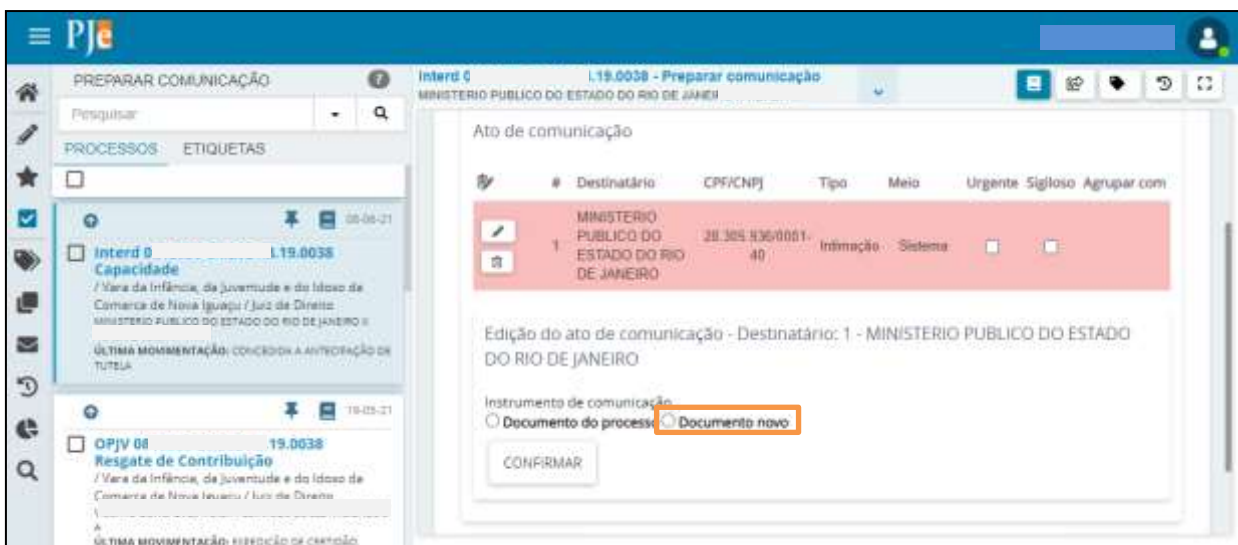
PJe

PREPARAR COMUNICAÇÃO

Pesquisar

PROCESSOS ETIQUETAS

08-06-21

Interd 0 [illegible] .19.0038
Capacidade
/ Vara da Infância, da Juventude e do Idoso da Comarca de Nova Iguaçu / Juiz de Direito
MINISTERIO PUBLICO DO ESTADO DO RIO DE JANEIRO X
ÚLTIMA MOVIMENTAÇÃO: CONCEDIDA A ANTECIPAÇÃO DE TUTELA

19-05-21

OPJV 08 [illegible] 19.0038
Resgate de Contribuição
/ Vara da Infância, da Juventude e do Idoso da Comarca de Nova Iguaçu / Juiz de Direito
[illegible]
ÚLTIMA MOVIMENTAÇÃO: EXPEDIÇÃO DE CERTIDÃO

Interd 0 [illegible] .19.0038 - Preparar comunicação
MINISTERIO PUBLICO DO ESTADO DO RIO DE JANEIR

Ato de comunicação

| | # | Destinatário | CPF/CNPJ | Tipo | Meio | Urgente | Sigiloso | Agrupar com |
|---|---|---|---|---|---|---|---|---|
| | 1 | MINISTERIO PUBLICO DO ESTADO DO RIO DE JANEIRO | 28.305.936/0001-40 | Intimação | Sistema | | | |

Edição do ato de comunicação - Destinatário: 1 - MINISTERIO PUBLICO DO ESTADO DO RIO DE JANEIRO

Instrumento de comunicação
Documento do processo Documento novo

CONFIRMAR